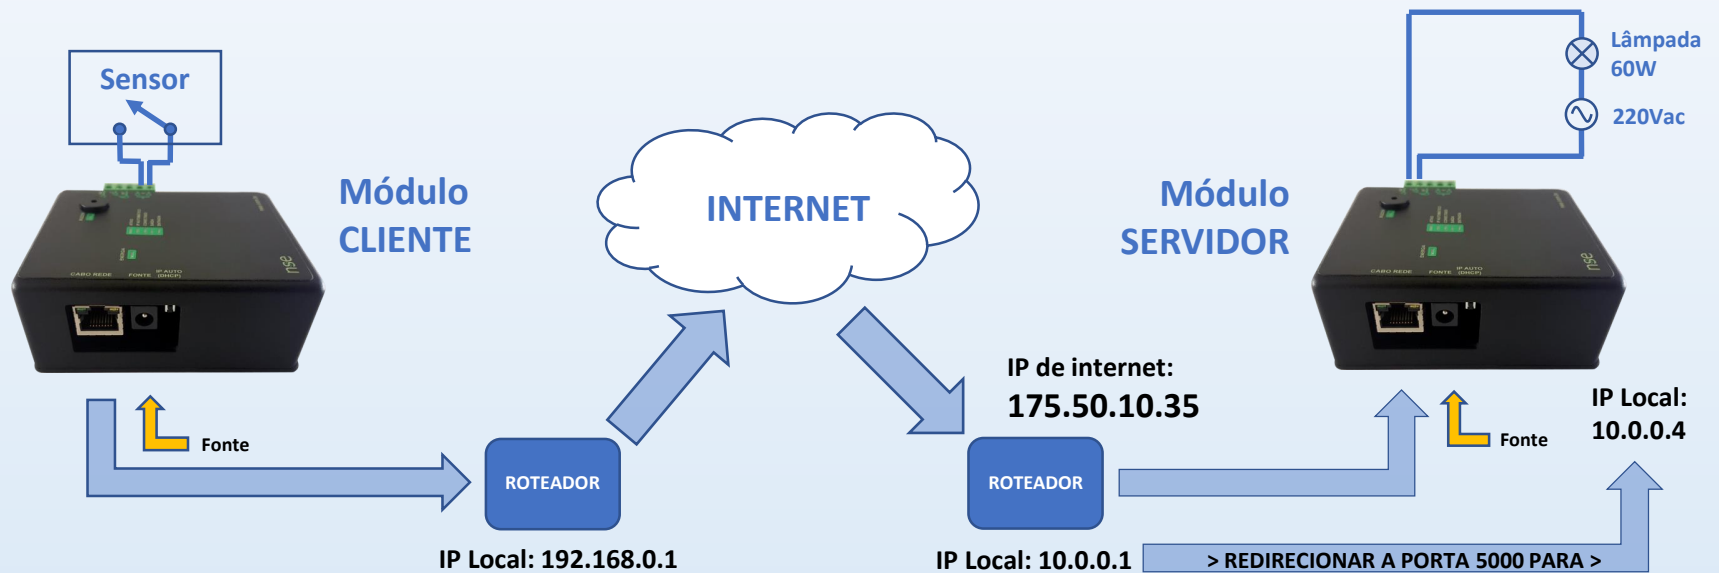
Sensor

Módulo CLIENTE

INTERNET

Módulo SERVIDOR

Lâmpada 60W

220Vac

CABO REDE FONTE IP AUTO (DHCP)

nse

CABO REDE FONTE IP AUTO (DHCP)

nse

Fonte

IP de internet:
175.50.10.35

Fonte

IP Local:
10.0.0.4

ROTEADOR

ROTEADOR

IP Local: 192.168.0.1

IP Local: 10.0.0.1

> REDIRECIONAR A PORTA 5000 PARA >